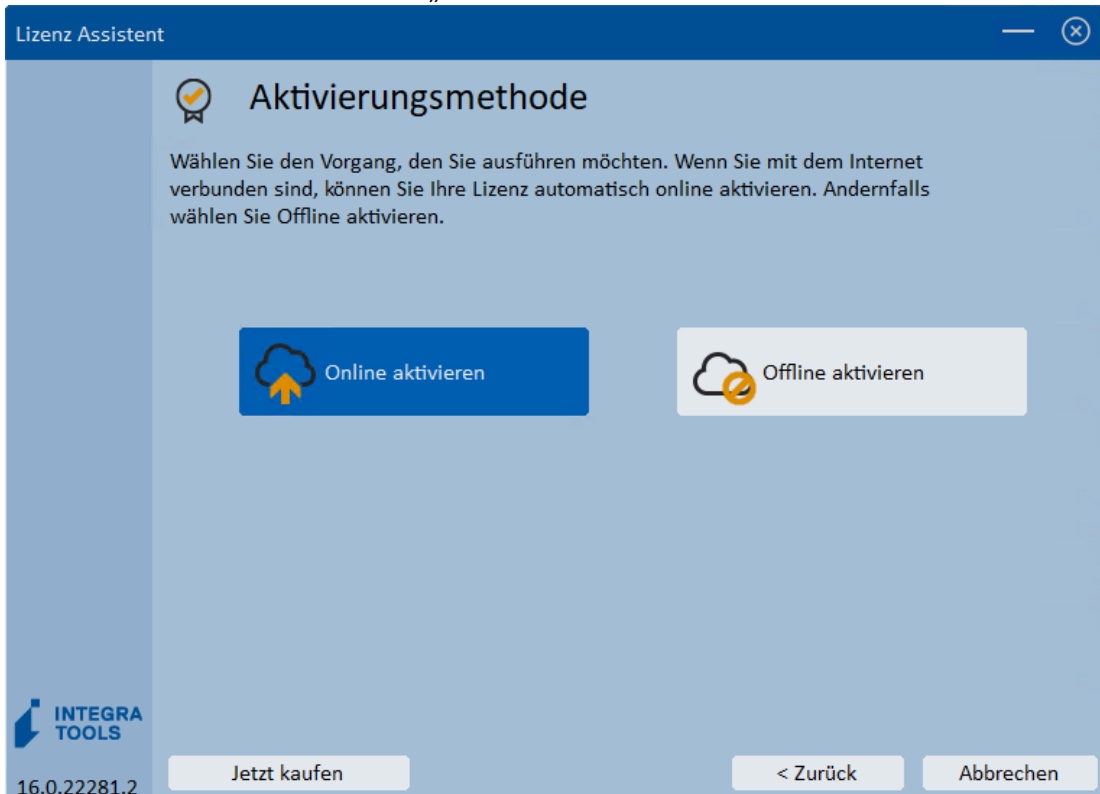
Lizenz Assistent

Aktivierungsmethode

Wählen Sie den Vorgang, den Sie ausführen möchten. Wenn Sie mit dem Internet verbunden sind, können Sie Ihre Lizenz automatisch online aktivieren. Andernfalls wählen Sie Offline aktivieren.

Online aktivieren

Offline aktivieren

INTEGRA TOOLS

16.0.22281.2

Jetzt kaufen

< Zurück

Abbrechen